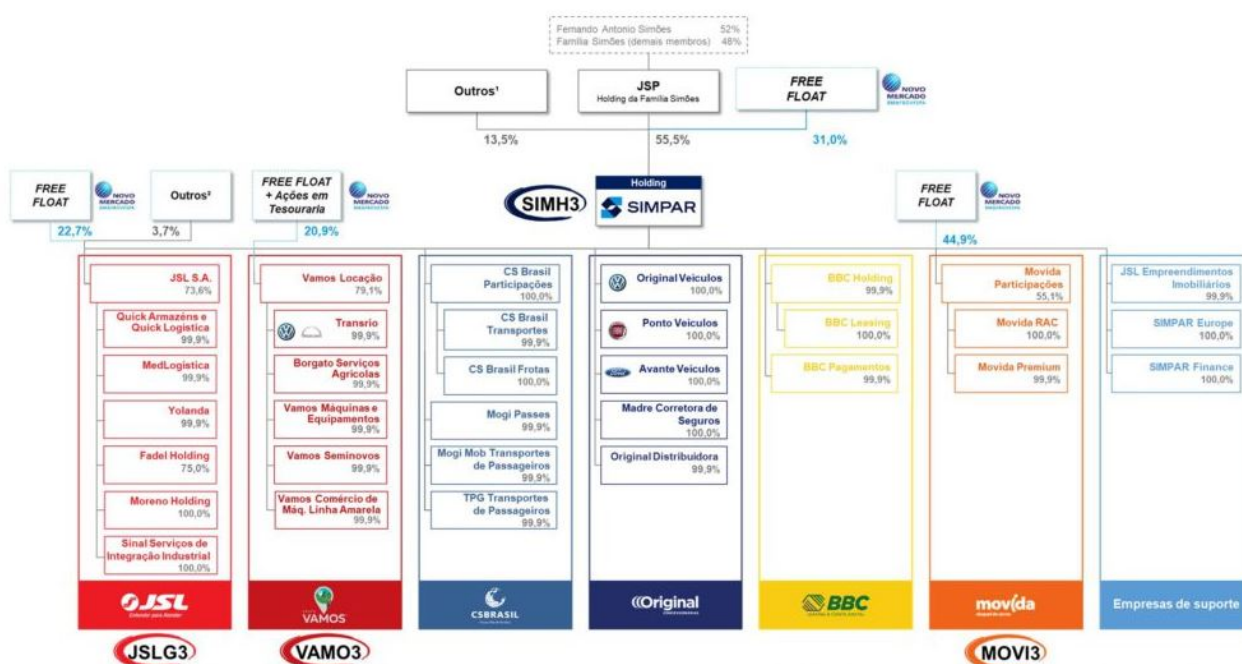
Fernando Antonio Simões 52%
Família Simões (demais membros) 48%

Outros¹

JSP
Holding da Família Simões

FREE FLOAT

NOVO MERCADO

13,5%

55,5%

31,0%

FREE FLOAT

NOVO MERCADO

Outros²

FREE FLOAT + Ações em Tesouraria

NOVO MERCADO

SIMH3

Holding
SIMPAR

FREE FLOAT

NOVO MERCADO

22,7%

3,7%

20,9%

44,9%

JSL S.A. 73,6%
Quick Armazéns e Quick Logística 99,9%
MedLogística 99,9%
Yolanda 99,9%
Fadel Holding 75,0%
Moreno Holding 100,0%
Sinal Serviços de Integração Industrial 100,0%

Vamos Locação 79,1%
Transrio 99,9%
Borgato Serviços Agrícolas 99,9%
Vamos Máquinas e Equipamentos 99,9%
Vamos Seminovos 99,9%
Vamos Comércio de Máq. Linha Amarela 99,9%

CS Brasil Participações 100,0%
CS Brasil Transportes 99,9%
CS Brasil Frotas 100,0%
Mogi Passes 99,9%
Mogi Mob Transportes de Passageiros 99,9%
TPG Transportes de Passageiros 99,9%

Original Veículos 100,0%
Ponto Veículos 100,0%
Avante Veículos 100,0%
Madre Corretora de Seguros 100,0%
Original Distribuidora 99,9%

BBC Holding 99,9%
BBC Leasing 100,0%
BBC Pagamentos 99,9%

Movida Participações 55,1%
Movida RAC 100,0%
Movida Premium 99,9%

JSL Empreendimentos Imobiliários 99,9%
SIMPAR Europe 100,0%
SIMPAR Finance 100,0%

JSL

VAMOS

CSBRASIL

Original

BBC

movida

Empresas de suporte

JSLG3

VAMO3

MOVI3